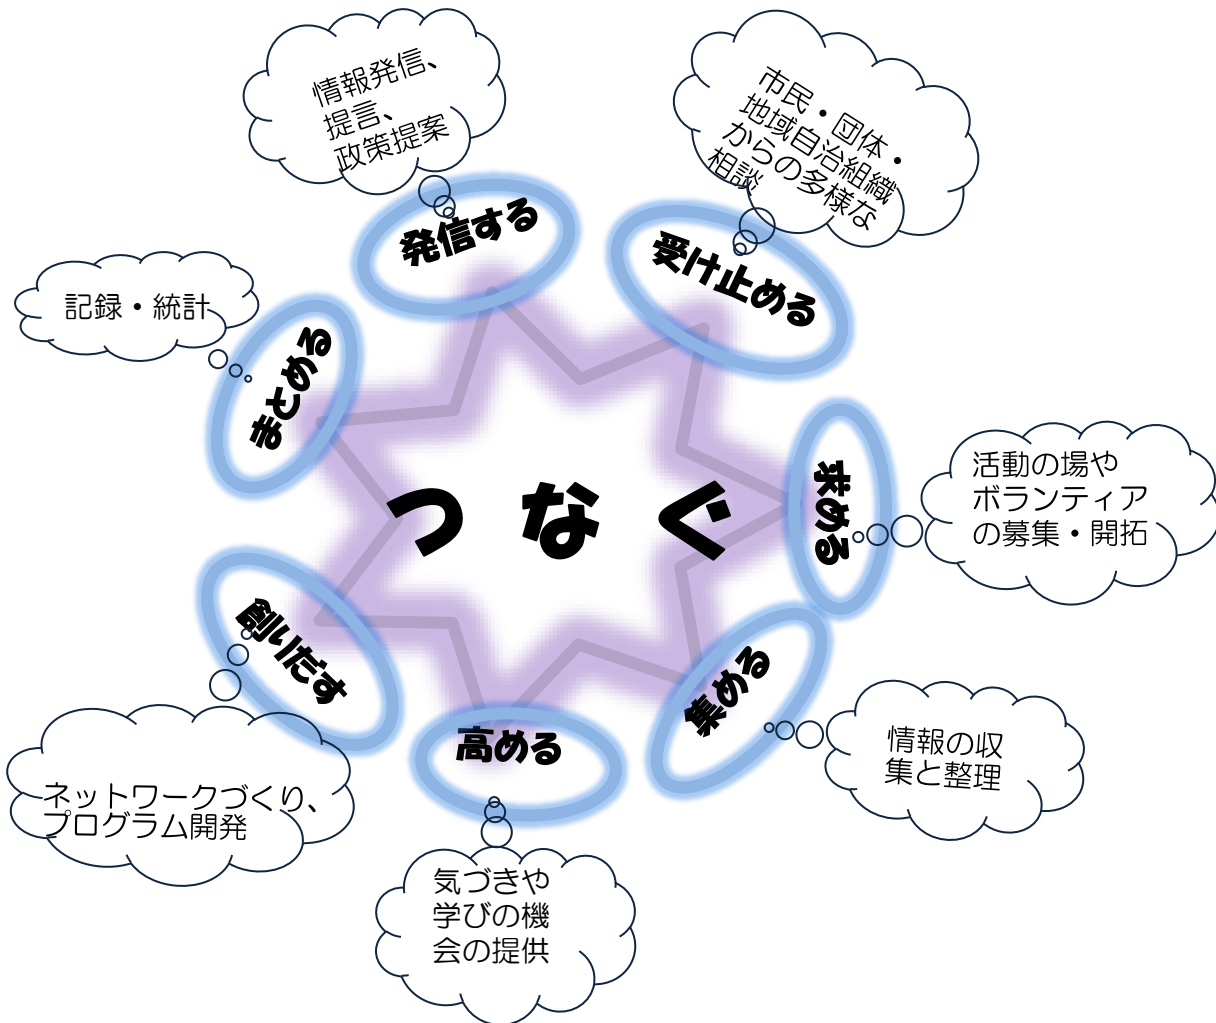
情報発信、
提言、
政策提案

発信する

市民・団体・
地域自治組織
からの多様な
相談

受け止める

記録・統計

まとめる

つなぐ

求める

活動の場や
ボランティア
の募集・開拓

創りだす

集める

情報の収
集と整理

高める

ネットワークづくり、
プログラム開発

気づきや
学びの機
会の提供